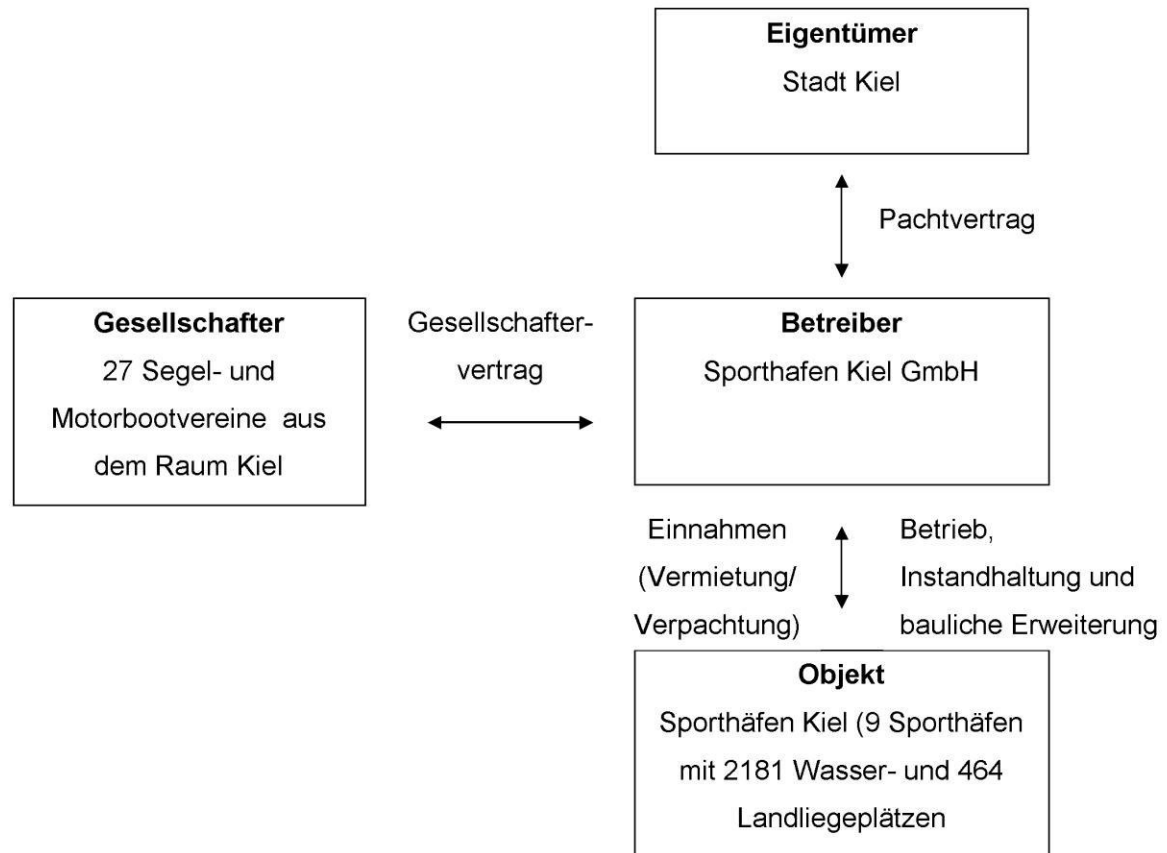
**Eigentümer**
Stadt Kiel

Pachtvertrag

**Gesellschafter**
27 Segel- und Motorbootvereine aus dem Raum Kiel

Gesellschaftervertrag

**Betreiber**
Sporthafen Kiel GmbH

Einnahmen (Vermietung/ Verpachtung)

Betrieb, Instandhaltung und bauliche Erweiterung

**Objekt**
Sporthäfen Kiel (9 Sporthäfen mit 2181 Wasser- und 464 Landliegeplätzen